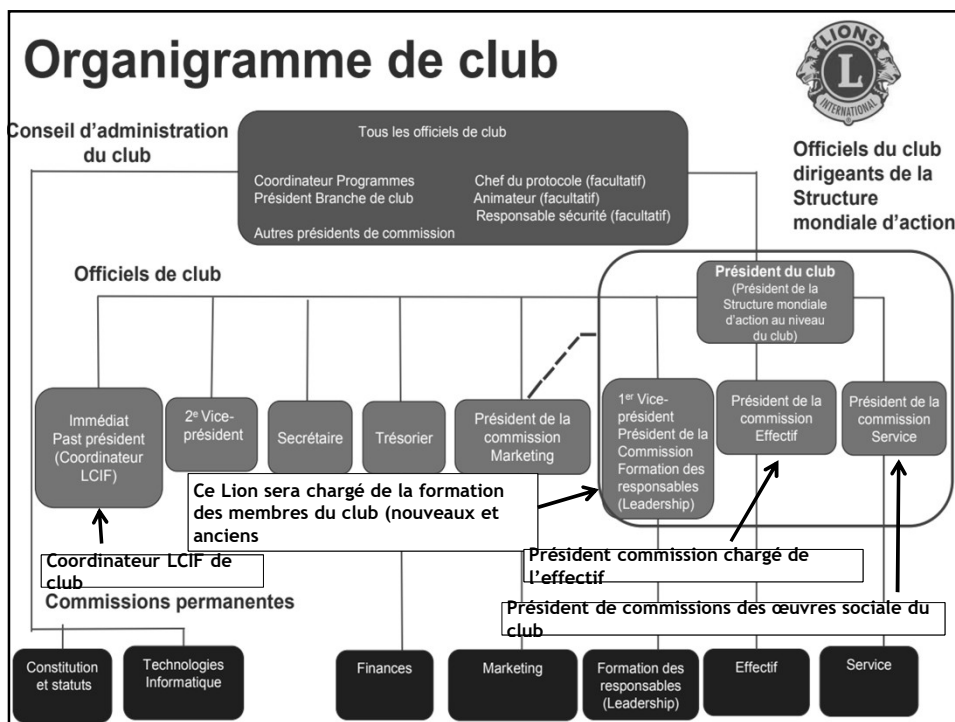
Organigramme de club

LIONS INTERNATIONAL

Conseil d'administration du club

Tous les officiels de club

Coordinateur Programmes
Président Branche de club
Autres présidents de commission

Chef du protocole (facultatif)
Animateur (facultatif)
Responsable sécurité (facultatif)

Officiels du club dirigeants de la Structure mondiale d'action

Officiels de club

Président du club
(Président de la Structure mondiale d'action au niveau du club)

Immédiat Past président (Coordinateur LCIF)

2$^{e}$ Vice-président

Secrétaire

Trésorier

Président de la commission Marketing

1$^{er}$ Vice-président Président de la Commission Formation des responsables (Leadership)

Président de la commission Effectif

Président de la commission Service

Ce Lion sera chargé de la formation des membres du club (nouveaux et anciens

Coordinateur LCIF de club

Président commission chargé de l'effectif

Commissions permanentes

Président de commissions des œuvres sociale du club

Constitution et statuts

Technologies Informatique

Finances

Marketing

Formation des responsables (Leadership)

Effectif

Service